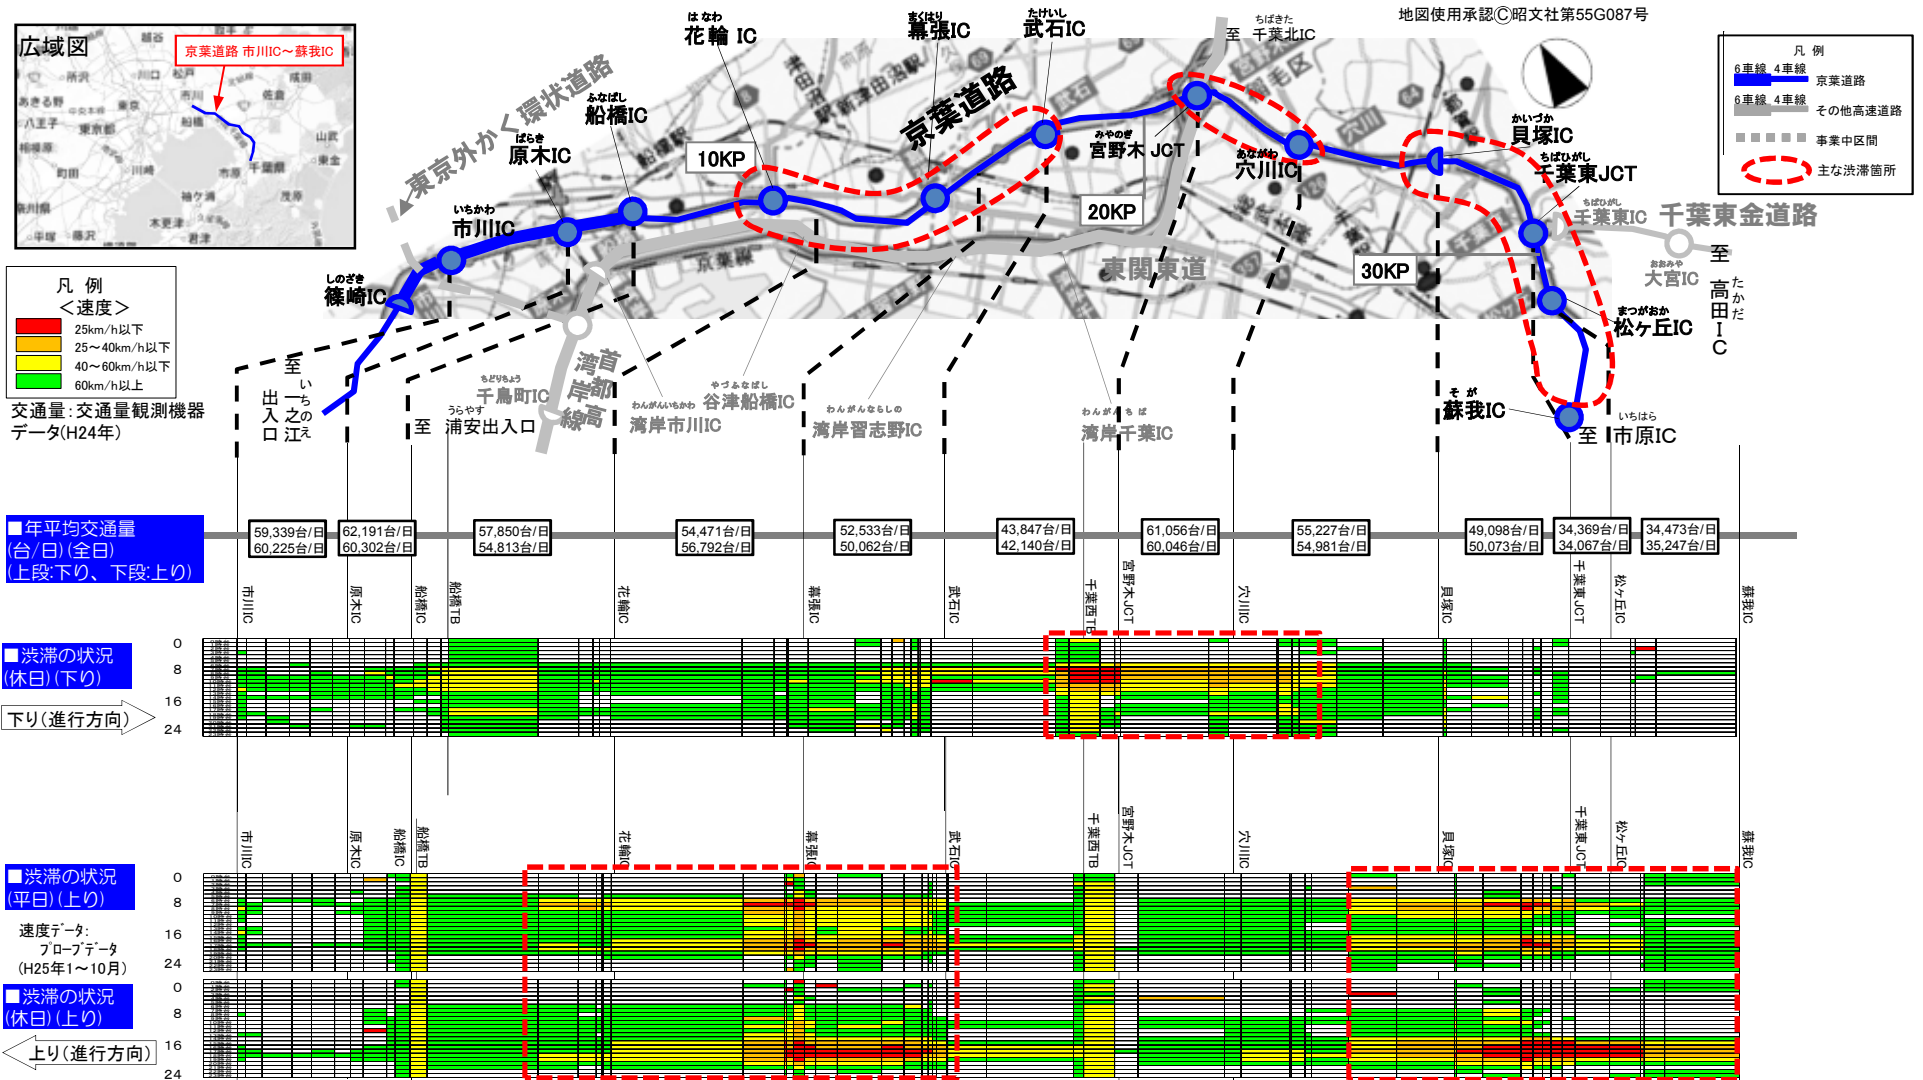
広域図
京葉道路 市川IC～蘇我IC

地図使用承認Ⓒ昭文社第55G087号

凡例
6車線 4車線 京葉道路
6車線 4車線 その他高速道路
事業中区間
主な渋滞箇所

はなわ 花輪 IC
まくはり 幕張IC
たけいし 武石IC
至 ちばきた 千葉北IC
東京外かく環状道路
京葉道路
ふなばし 船橋IC
10KP
はらき 原木IC
いちかわ 市川IC
しのざき 篠崎IC
みやのぎ 宮野木 JCT
あながわ 穴川IC
かいづか 貝塚IC
ちばひがし 千葉東JCT
ちばひがし 千葉東IC
千葉東金道路
至
20KP
30KP
東関東道
おおみや 大宮IC
至 高田IC
まつがおか 松ヶ丘IC
そが 蘇我IC
至 いちはら 市原IC

凡例
＜速度＞
25km/h以下
25～40km/h以下
40～60km/h以下
60km/h以上

交通量：交通量観測機器データ(H24年)

至 いちのえ 一之江 出入口
首都高湾岸線
ちどりちょう 千鳥町IC
至 うらやす 浦安出入口
わんがんいちかわ 湾岸市川IC
やづふなばし 谷津船橋IC
わんがんならしの 湾岸習志野IC
わんがんちば 湾岸千葉IC

■年平均交通量(台/日)(全日)(上段:下り、下段:上り)
| 59,339台/日 60,225台/日 | 62,191台/日 60,302台/日 | 57,850台/日 54,813台/日 | 54,471台/日 56,792台/日 | 52,533台/日 50,062台/日 | 43,847台/日 42,140台/日 | 61,056台/日 60,046台/日 | 55,227台/日 54,981台/日 | 49,098台/日 50,073台/日 | 34,369台/日 34,067台/日 | 34,473台/日 35,247台/日 |

市川IC 原木IC 船橋IC 船橋TB 花輪IC 幕張IC 武石IC 千葉西TB 宮野木JCT 穴川IC 貝塚IC 千葉東JCT 松ヶ丘IC 蘇我IC

■渋滞の状況(休日)(下り)
下り(進行方向)
0
8
16
24

市川IC 原木IC 船橋IC 船橋TB 花輪IC 幕張IC 武石IC 千葉西TB 宮野木JCT 穴川IC 貝塚IC 千葉東JCT 松ヶ丘IC 蘇我IC

■渋滞の状況(平日)(上り)
0
8
16
24
速度データ：プローブデータ(H25年1～10月)

■渋滞の状況(休日)(上り)
0
8
16
24
上り(進行方向)